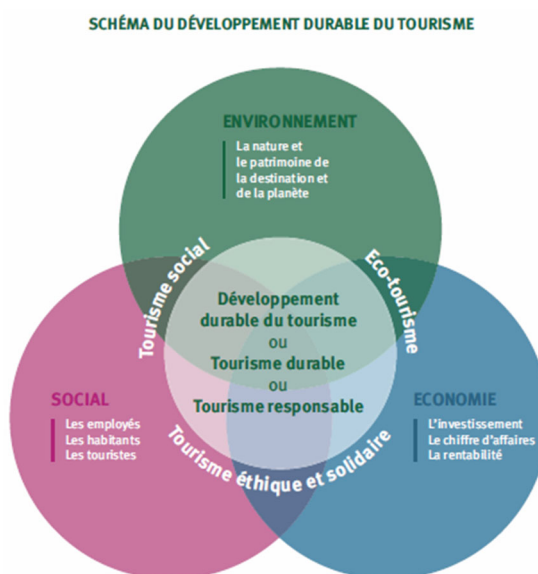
SCHÉMA DU DÉVELOPPEMENT DURABLE DU TOURISME

ENVIRONNEMENT
La nature et le patrimoine de la destination et de la planète

Tourisme social

Eco-tourisme

Développement durable du tourisme
ou
Tourisme durable
ou
Tourisme responsable

SOCIAL
Les employés
Les habitants
Les touristes

ECONOMIE
L'investissement
Le chiffre d'affaires
La rentabilité

Tourisme éthique et solidaire